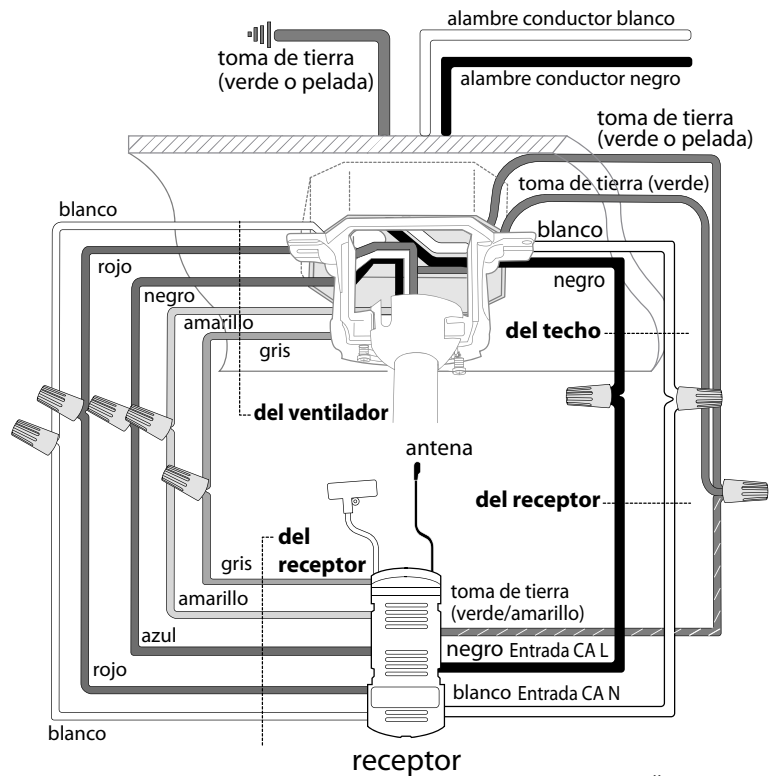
alambre conductor blanco

toma de tierra (verde o pelada)

alambre conductor negro

toma de tierra (verde o pelada)

toma de tierra (verde)

blanco

blanco

rojo

negro

negro

amarillo

del techo

gris

del ventilador

antena

del receptor

del receptor

gris

toma de tierra (verde/amarillo)

amarillo

azul

negro Entrada CA L

rojo

blanco Entrada CA N

blanco

receptor